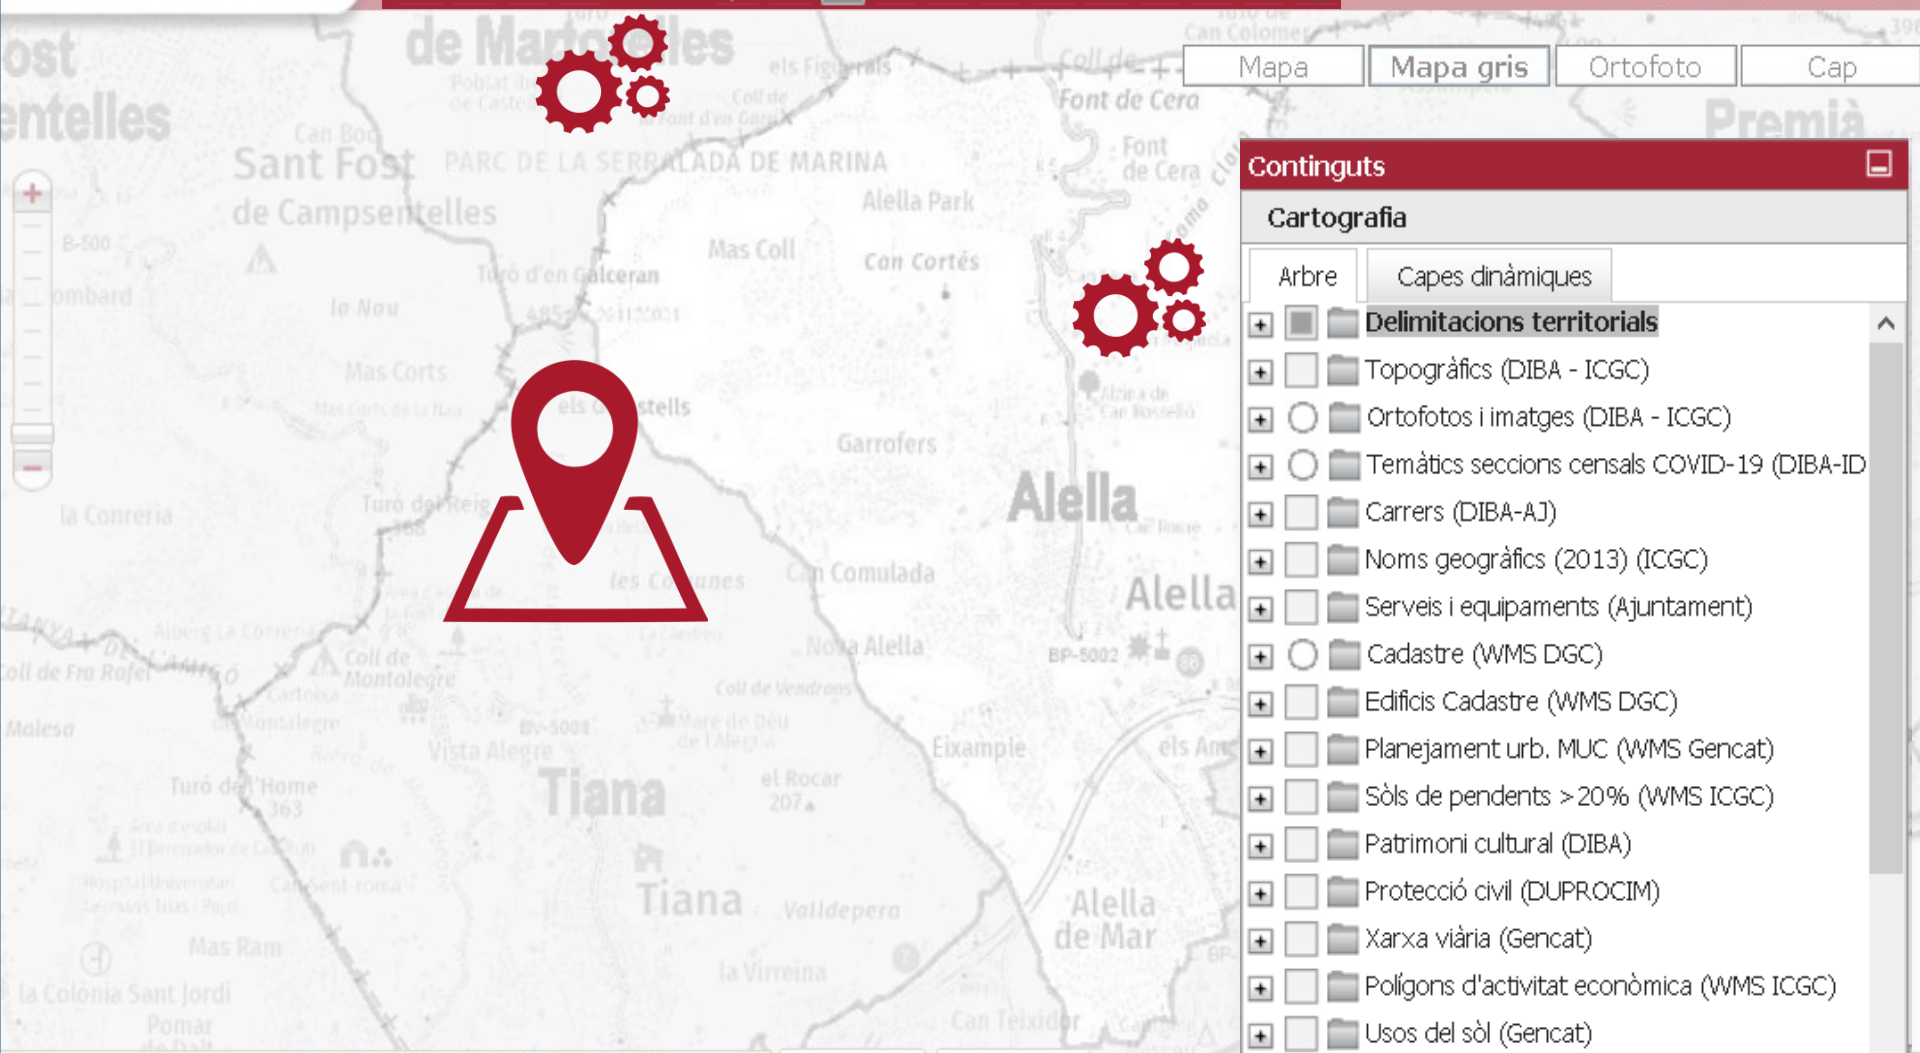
Mapa | Mapa gris | Ortofoto | Cap

Continguts

Cartografia

Arbre | Capes dinàmiques

Delimitacions territorials
Topogràfics (DIBA - ICGC)
Ortofotos i imatges (DIBA - ICGC)
Temàtics seccions censals COVID-19 (DIBA-ID
Carrers (DIBA-AJ)
Noms geogràfics (2013) (ICGC)
Serveis i equipaments (Ajuntament)
Cadastre (WMS DGC)
Edificis Cadastre (WMS DGC)
Planejament urb. MUC (WMS Gencat)
Sòls de pendents >20% (WMS ICGC)
Patrimoni cultural (DIBA)
Protecció civil (DUPROCIM)
Xarxa viària (Gencat)
Polígons d'activitat econòmica (WMS ICGC)
Usos del sòl (Gencat)

de Martorelles
Sant Fost de Campsentelles
PARC DE LA SERRALADA DE MARINA
Font de Cera
Alella Park
Mas Coll
Can Cortès
Turó d'en Galceran
la Nou
Mas Corts
els Castells
Garrofers
Alella
la Conreria
Turó del Reig
Can Comulada
Nova Alella
Coll de Montalegre
Vista Alegre
Tiana
el Rocar 207
Eixample
Turó de l'Home 363
Mas Ram
Valldepera
la Virreina
Alella de Mar
la Colònia Sant Jordi
Can Teixidor
Premià
Lombard
Moleso
BP-5002
BV-5008
B-500